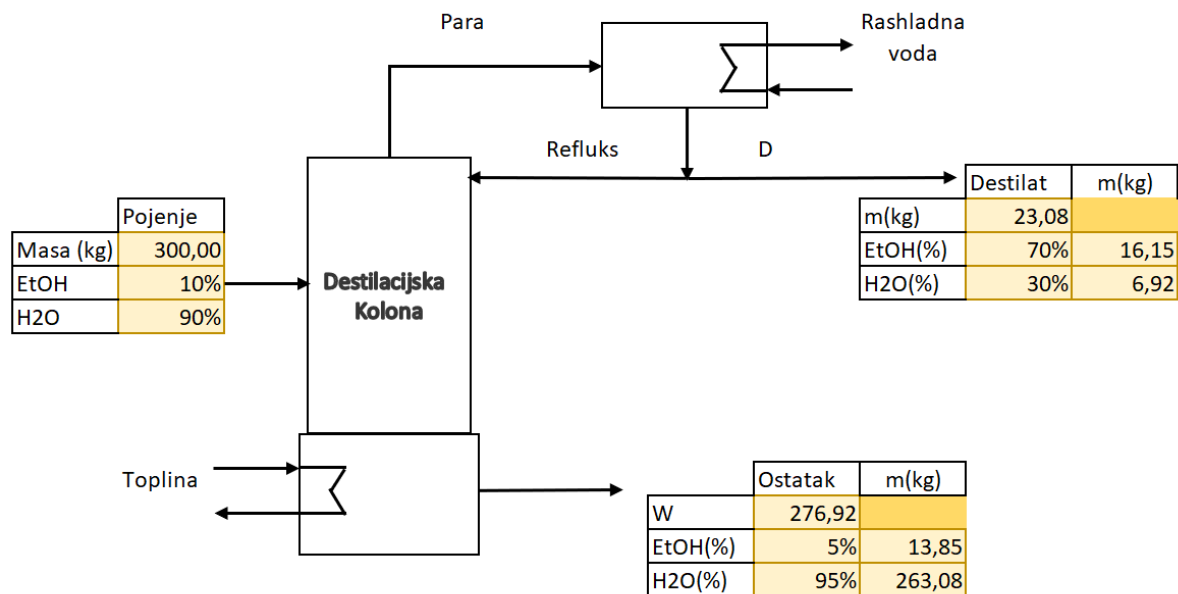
Para

Rashladna voda

Refluks

D

| | Pojenje |
|---|---|
| Masa (kg) | 300,00 |
| EtOH | 10% |
| H2O | 90% |

Destilacijska Kolona

| | Destilat | m(kg) |
|---|---|---|
| m(kg) | 23,08 | |
| EtOH(%) | 70% | 16,15 |
| H2O(%) | 30% | 6,92 |

Toplina

| | Ostatak | m(kg) |
|---|---|---|
| W | 276,92 | |
| EtOH(%) | 5% | 13,85 |
| H2O(%) | 95% | 263,08 |